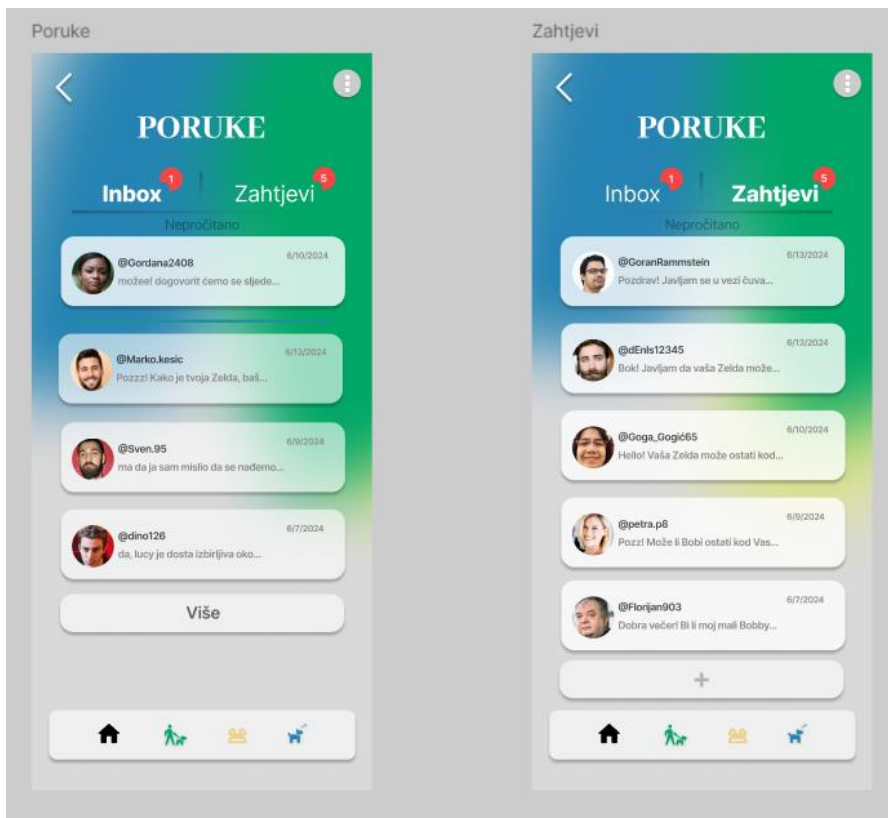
Poruke

PORUKE

Inbox 1

Zahtjevi 5

Nepročitano

@Gordana2408 6/10/2024
možee! dogovorit ćemo se sljede...

@Marko.kesic 6/13/2024
Pozzz! Kako je tvoja Zelda, baš...

@Sven.95 6/9/2024
ma da ja sam mislio da se nađemo...

@dino126 6/7/2024
da, lucy je dosta izbirljiva oko...

Više

Zahtjevi

PORUKE

Inbox 1

Zahtjevi 5

Nepročitano

@GoranRammstein 6/13/2024
Pozdrav! Javljam se u vezi čuva...

@dEnls12345 6/13/2024
Bok! Javljam da vaša Zelda može...

@Goga_Gogić65 6/10/2024
Hello! Vaša Zelda može ostati kod...

@petra.p8 6/9/2024
Pozz! Može li Bobi ostati kod Vas...

@Florijan903 6/7/2024
Dobra večer! Bi li moj mali Bobby...

+